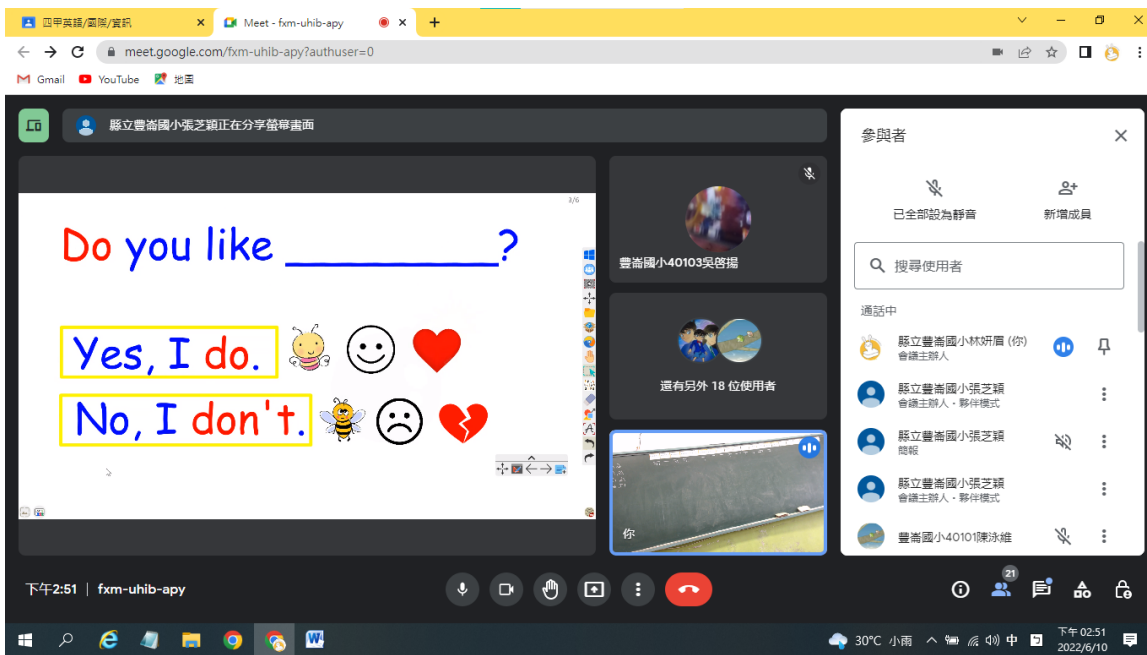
四甲英語/國際/資訊
Meet - fxm-uhib-apy
meet.google.com/fxm-uhib-apy?authuser=0
Gmail YouTube 地圖

縣立豐崙國小張芝穎正在分享螢幕畫面

3/6

Do you like ________?

Yes, I do.

No, I don't.

豐崙國小40103吳啓揚

還有另外 18 位使用者

你

參與者

已全部設為靜音
新增成員

搜尋使用者

通話中

縣立豐崙國小林妍盾 (你)
會議主辦人

縣立豐崙國小張芝穎
會議主辦人・夥伴模式

縣立豐崙國小張芝穎
簡報

縣立豐崙國小張芝穎
會議主辦人・夥伴模式

豐崙國小40101陳泳維

下午2:51 | fxm-uhib-apy

21

30°C 小雨 中 下午 02:51 2022/6/10